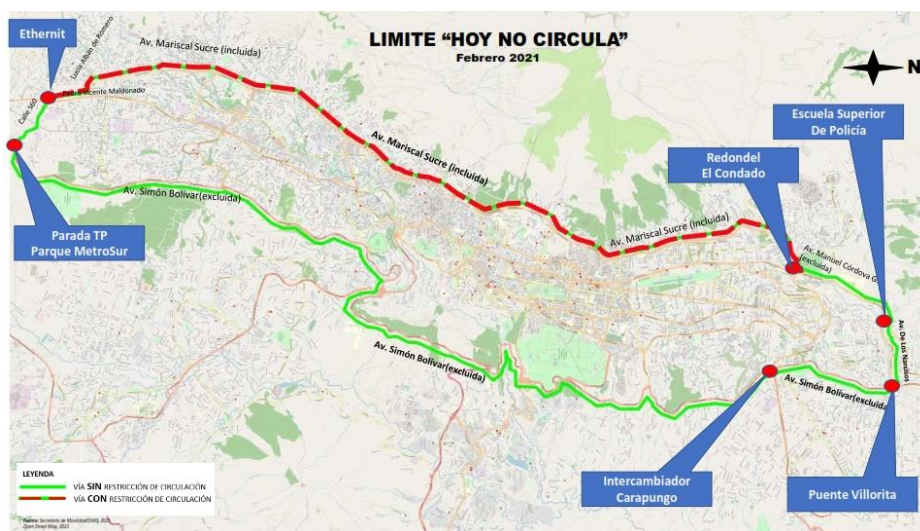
LIMITE "HOY NO CIRCULA"
Febrero 2021

N

Ethernit

Lucía Albán de Romero

Av. Mariscal Sucre (incluida)

Pedro Vicente Maldonado

Calle S60

Parada TP
Parque MetroSur

Av. Simón Bolivar(excluida)

Av. Mariscal Sucre (incluida)

Av. Mariscal Sucre (incluida)

Redondel
El Condado

Av. Manuel Córdova G. (excluida)

Escuela Superior
De Policía

Av. De Los Naciones

Av. Simón Bolivar(excluida)

Av. Simón Bolivar(excluida)

Intercambiador
Carapungo

Puente Villorita

LEYENDA
VÍA SIN RESTRICCIÓN DE CIRCULACIÓN
VÍA CON RESTRICCIÓN DE CIRCULACIÓN

Fuente: Secretaría de Movilidad DMQ, 2021
Open Street Map, 2021